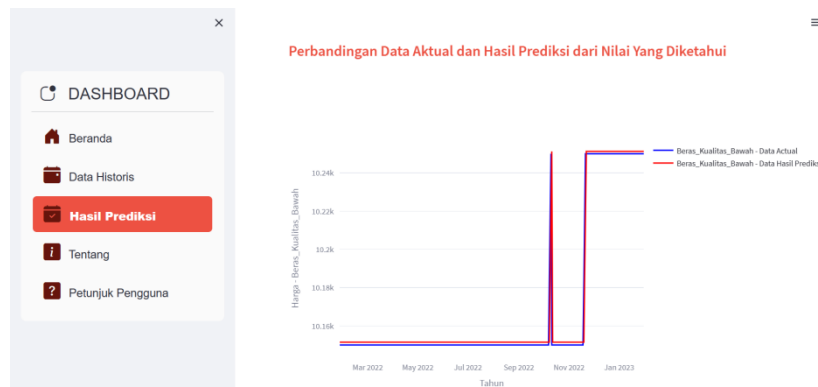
×

DASHBOARD

Beranda

Data Historis

Hasil Prediksi

Tentang

Petunjuk Pengguna

≡

Perbandingan Data Aktual dan Hasil Prediksi dari Nilai Yang Diketahui

Beras_Kualitas_Bawah - Data Actual
Beras_Kualitas_Bawah - Data Hasil Prediks

10.24k
10.22k
10.2k
10.18k
10.16k

Harga - Beras_Kualitas_Bawah

Mar 2022
May 2022
Jul 2022
Sep 2022
Nov 2022
Jan 2023

Tahun